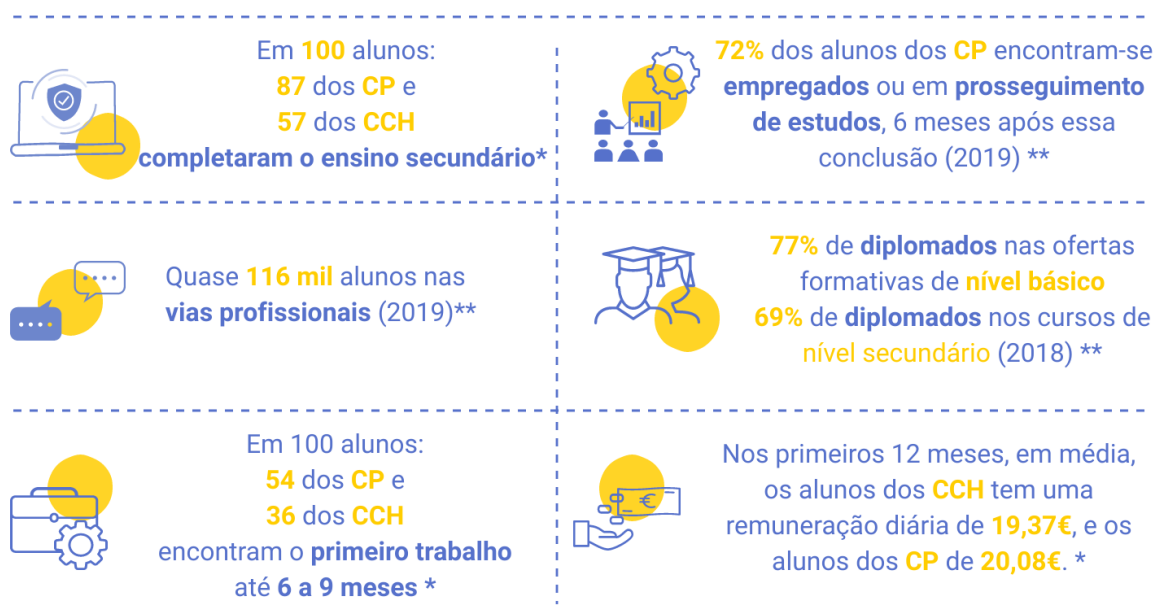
Em 100 alunos:
87 dos CP e
57 dos CCH
completaram o ensino secundário*

72% dos alunos dos CP encontram-se empregados ou em prosseguimento de estudos, 6 meses após essa conclusão (2019) **

Quase 116 mil alunos nas vias profissionais (2019)**

77% de diplomados nas ofertas formativas de nível básico
69% de diplomados nos cursos de nível secundário (2018) **

Em 100 alunos:
54 dos CP e
36 dos CCH
encontram o primeiro trabalho até 6 a 9 meses *

Nos primeiros 12 meses, em média, os alunos dos CCH tem uma remuneração diária de 19,37€, e os alunos dos CP de 20,08€. *